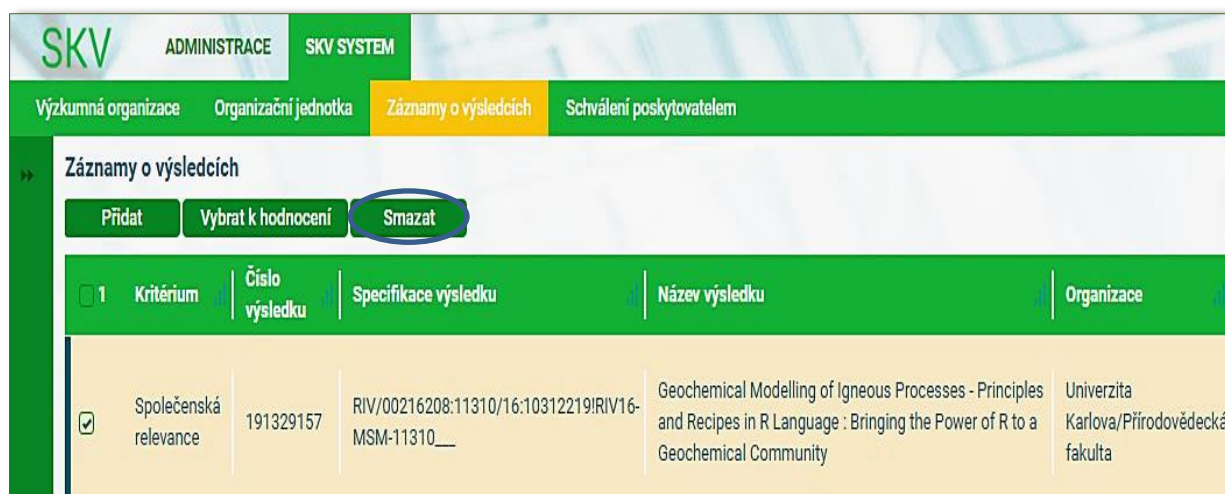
SKV ADMINISTRACE SKV SYSTEM

Výzkumná organizace | Organizační jednotka | Záznamy o výsledcích | Schválení poskytovatelem

Záznamy o výsledcích

Přidat | Vybrat k hodnocení | Smazat

| 1 | Kritérium | Číslo výsledku | Specifikace výsledku | Název výsledku | Organizace |
|---|---|---|---|---|---|
| ☑ | Společenská relevance | 191329157 | RIV/00216208:11310/16:10312219!RIV16-MSM-11310___ | Geochemical Modelling of Igneous Processes - Principles and Recipes in R Language : Bringing the Power of R to a Geochemical Community | Univerzita Karlova/Přírodovědecká fakulta |